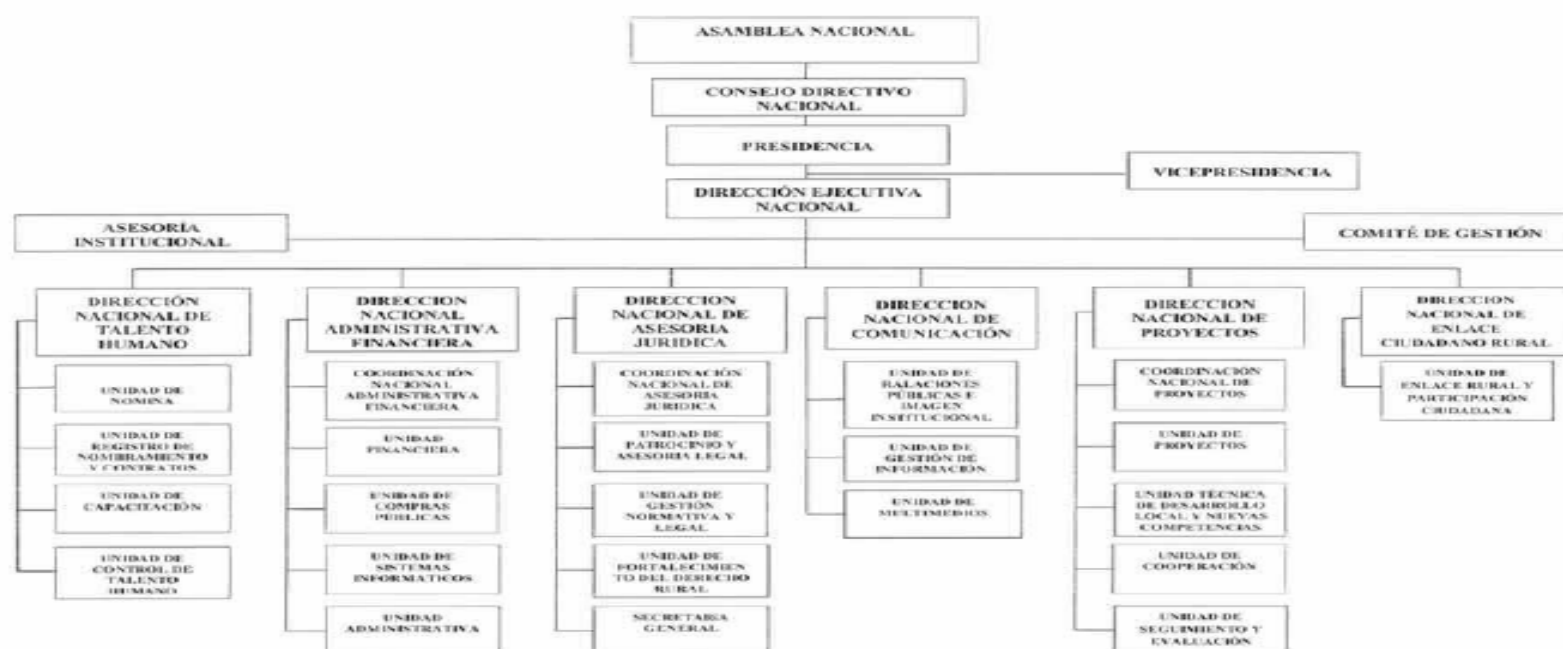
ASAMBLEA NACIONAL

CONSEJO DIRECTIVO NACIONAL

PRESIDENCIA

VICEPRESIDENCIA

DIRECCIÓN EJECUTIVA NACIONAL

ASESORÍA INSTITUCIONAL

COMITÉ DE GESTIÓN

DIRECCIÓN NACIONAL DE TALENTO HUMANO

UNIDAD DE NOMINA

UNIDAD DE REGISTRO DE NOMBRAMIENTO Y CONTRATOS

UNIDAD DE CAPACITACIÓN

UNIDAD DE CONTROL DE TALENTO HUMANO

DIRECCION NACIONAL ADMINISTRATIVA FINANCIERA

COORDINACIÓN NACIONAL ADMINISTRATIVA FINANCIERA

UNIDAD FINANCIERA

UNIDAD DE COMPRAS PUBLICAS

UNIDAD DE SISTEMAS INFORMATICOS

UNIDAD ADMINISTRATIVA

DIRECCION NACIONAL DE ASESORIA JURIDICA

COORDINACIÓN NACIONAL DE ASESORIA JURIDICA

UNIDAD DE PATROCINIO Y ASESORIA LEGAL

UNIDAD DE GESTIÓN NORMATIVA Y LEGAL

UNIDAD DE FORTALECIMIENTO DEL DERECHO RURAL

SECRETARIA GENERAL

DIRECCION NACIONAL DE COMUNICACIÓN

UNIDAD DE RALACIONES PÚBLICAS E IMAGEN INSTITUCIONAL

UNIDAD DE GESTIÓN DE INFORMACIÓN

UNIDAD DE MULTIMEDIOS

DIRECCION NACIONAL DE PROYECTOS

COORDINACIÓN NACIONAL DE PROYECTOS

UNIDAD DE PROYECTOS

UNIDAD TÉCNICA DE DESARROLLO LOCAL Y NUEVAS COMPETENCIAS

UNIDAD DE COOPERACIÓN

UNIDAD DE SEGUIMIENTO Y EVALUACIÓN

DIRECCION NACIONAL DE ENLACE CIUDADANO RURAL

UNIDAD DE ENLACE RURAL Y PARTICIPACIÓN CIUDADANA